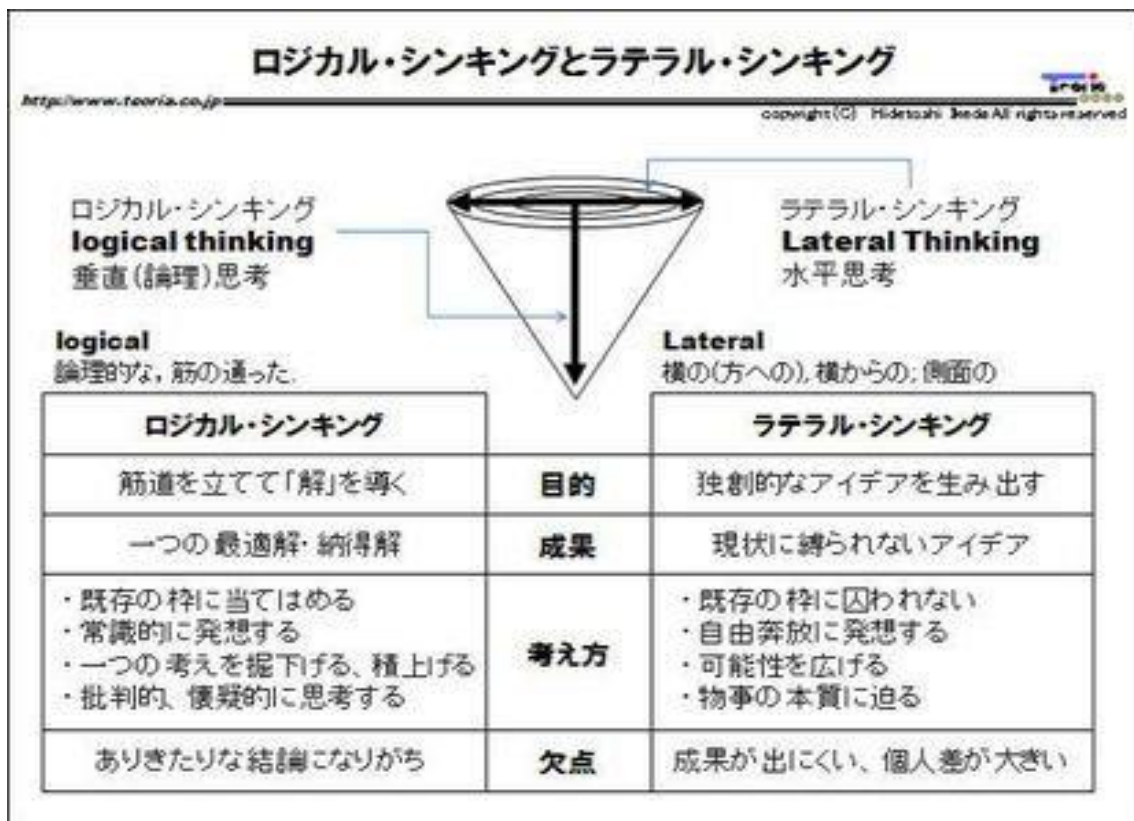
ロジカル・シンキングとラテラル・シンキング

http://www.teoria.co.jp

teoria

copyright(C) Hidetoshi Ikeda All rights reserved

ロジカル・シンキング
**logical thinking**
垂直(論理)思考

ラテラル・シンキング
**Lateral Thinking**
水平思考

**logical**
論理的な，筋の通った.

**Lateral**
横の(方への)，横からの; 側面の

| ロジカル・シンキング | | ラテラル・シンキング |
|---|---|---|
| 筋道を立てて「解」を導く | 目的 | 独創的なアイデアを生み出す |
| 一つの最適解・納得解 | 成果 | 現状に縛られないアイデア |
| ・既存の枠に当てはめる<br>・常識的に発想する<br>・一つの考えを掘下げる、積上げる<br>・批判的、懐疑的に思考する | 考え方 | ・既存の枠に囚われない<br>・自由奔放に発想する<br>・可能性を広げる<br>・物事の本質に迫る |
| ありきたりな結論になりがち | 欠点 | 成果が出にくい、個人差が大きい |